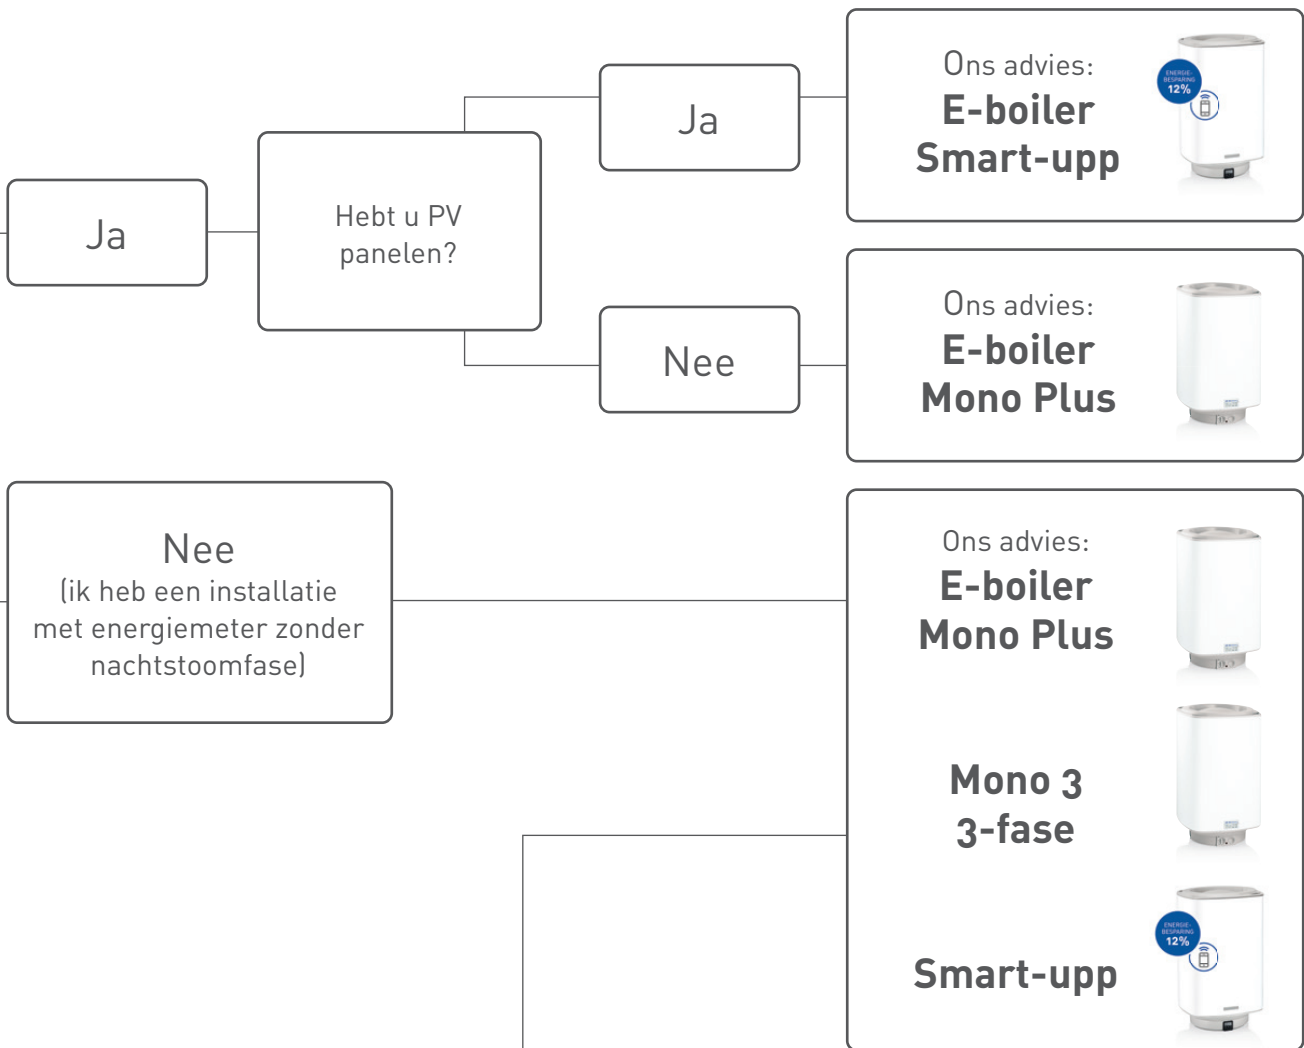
Ja

Hebt u PV panelen?

Ja

Ons advies:
E-boiler
Smart-upp

ENERGIE-BESPARING 12%

Nee

Ons advies:
E-boiler
Mono Plus

Nee
(ik heb een installatie met energiemeter zonder nachtstoomfase)

Ons advies:
E-boiler
Mono Plus

Mono 3
3-fase

ENERGIE-BESPARING 12%

Smart-upp